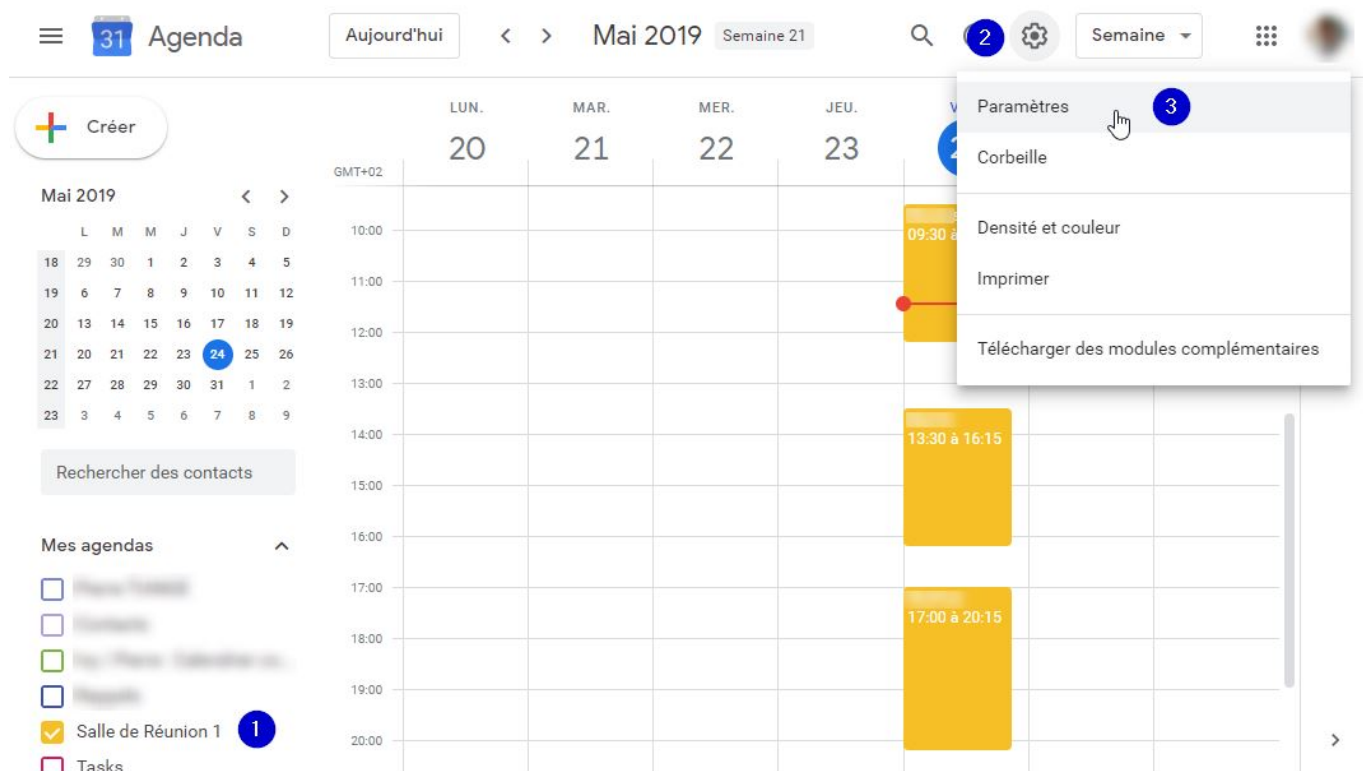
31 Agenda

Aujourd'hui

Mai 2019 Semaine 21

2

Semaine

Créer

Mai 2019

| L | M | M | J | V | S | D |
|---|---|---|---|---|---|---|
| 18 | 29 | 30 | 1 | 2 | 3 | 4 | 5 |
| 19 | 6 | 7 | 8 | 9 | 10 | 11 | 12 |
| 20 | 13 | 14 | 15 | 16 | 17 | 18 | 19 |
| 21 | 20 | 21 | 22 | 23 | 24 | 25 | 26 |
| 22 | 27 | 28 | 29 | 30 | 31 | 1 | 2 |
| 23 | 3 | 4 | 5 | 6 | 7 | 8 | 9 |

Rechercher des contacts

Mes agendas

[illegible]
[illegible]
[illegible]
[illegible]
Salle de Réunion 1 1
Tasks

LUN. 20
MAR. 21
MER. 22
JEU. 23
V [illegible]

GMT+02
10:00
11:00
12:00
13:00
14:00
15:00
16:00
17:00
18:00
19:00
20:00

09:30 à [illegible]
13:30 à 16:15
17:00 à 20:15

Paramètres 3
Corbeille
Densité et couleur
Imprimer
Télécharger des modules complémentaires